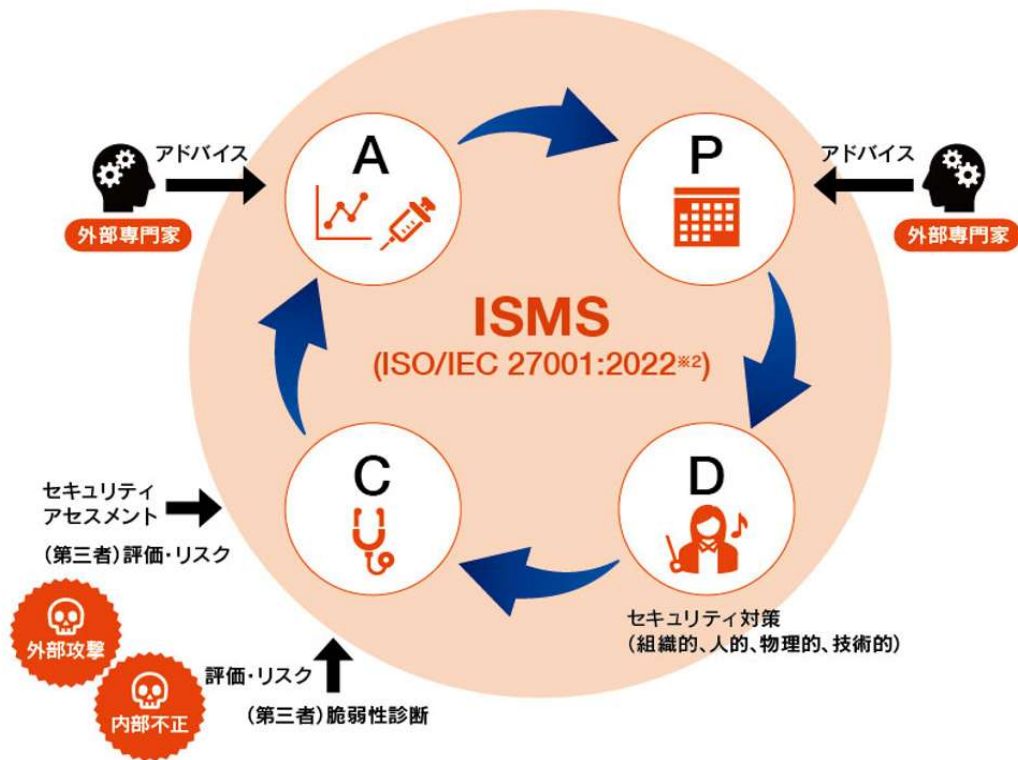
アドバイス

外部専門家

A

P

アドバイス

外部専門家

ISMS

(ISO/IEC 27001:2022※2)

C

D

セキュリティアセスメント

(第三者)評価・リスク

外部攻撃

内部不正

評価・リスク

(第三者)脆弱性診断

セキュリティ対策

(組織的、人的、物理的、技術的)